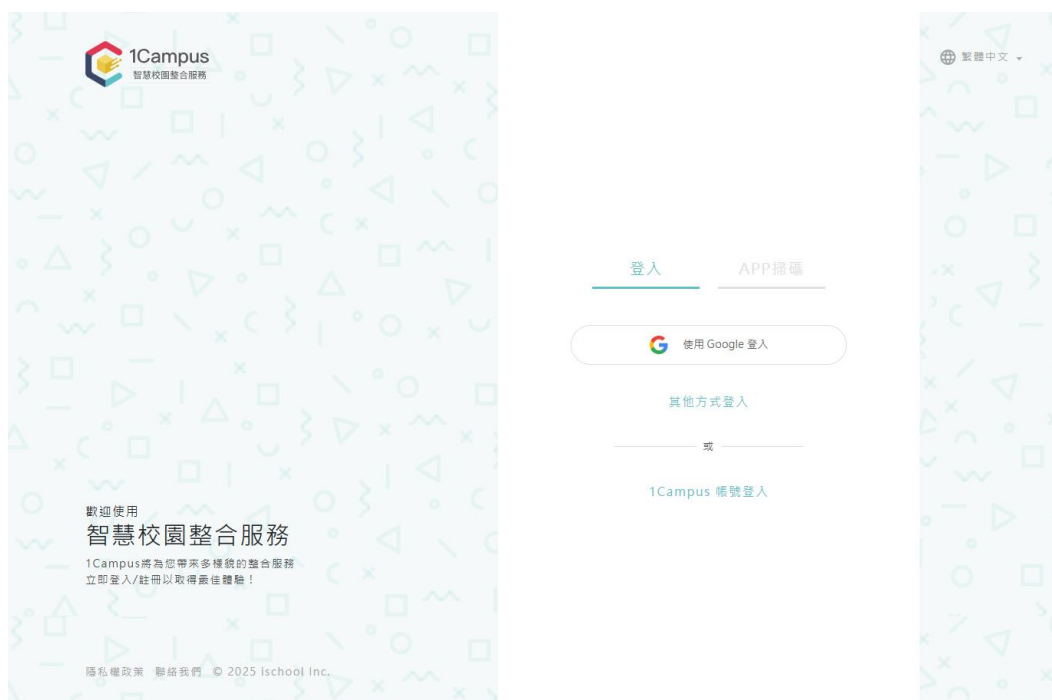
1Campus
智慧校園整合服務

繁體中文

登入

APP掃碼

使用 Google 登入

其他方式登入

或

1Campus 帳號登入

歡迎使用
智慧校園整合服務
1Campus將為您帶來多樣貌的整合服務
立即登入/註冊以取得最佳體驗！

隱私權政策 聯絡我們 © 2025 ischool Inc.